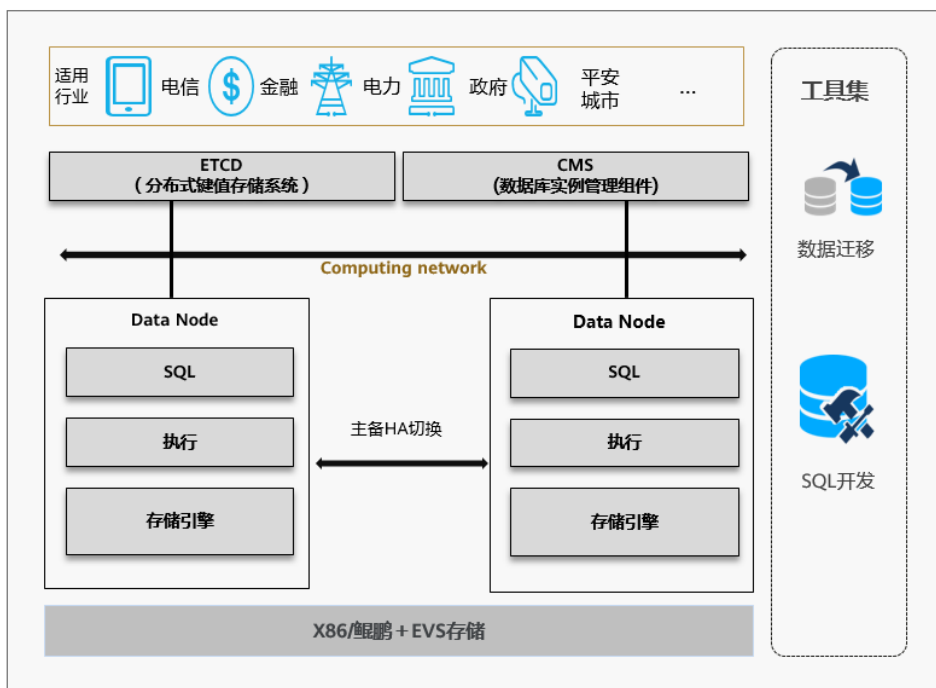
适用行业 电信 金融 电力 政府 平安城市 …

ETCD
（分布式键值存储系统）

CMS
(数据库实例管理组件)

Computing network

Data Node
SQL
执行
存储引擎

主备HA切换

Data Node
SQL
执行
存储引擎

X86/鲲鹏＋EVS存储

工具集
数据迁移
SQL开发